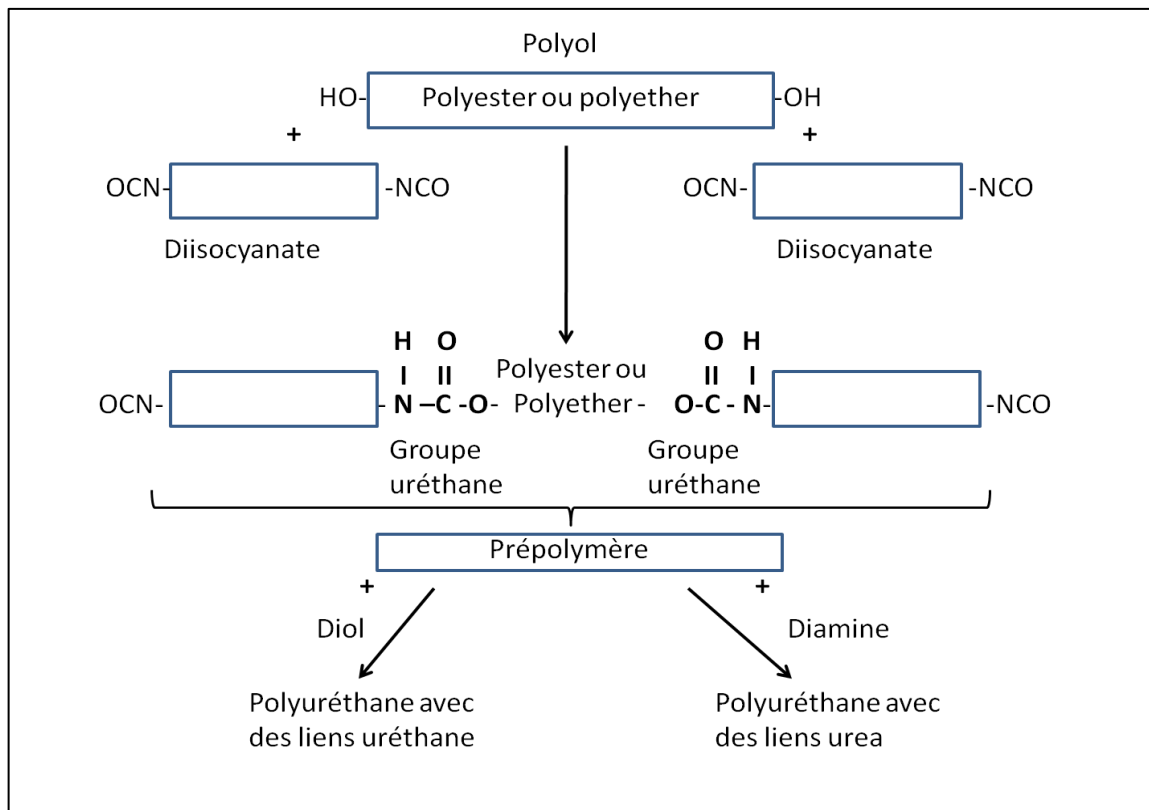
Polyol

HO- Polyester ou polyether -OH

+ +

OCN- -NCO OCN- -NCO

Diisocyanate Diisocyanate

H O O H

OCN- - N –C -O- Polyester ou Polyether - O-C - N- -NCO

Groupe uréthane Groupe uréthane

Prépolymère

+ +

Diol Diamine

Polyuréthane avec des liens uréthane

Polyuréthane avec des liens urea